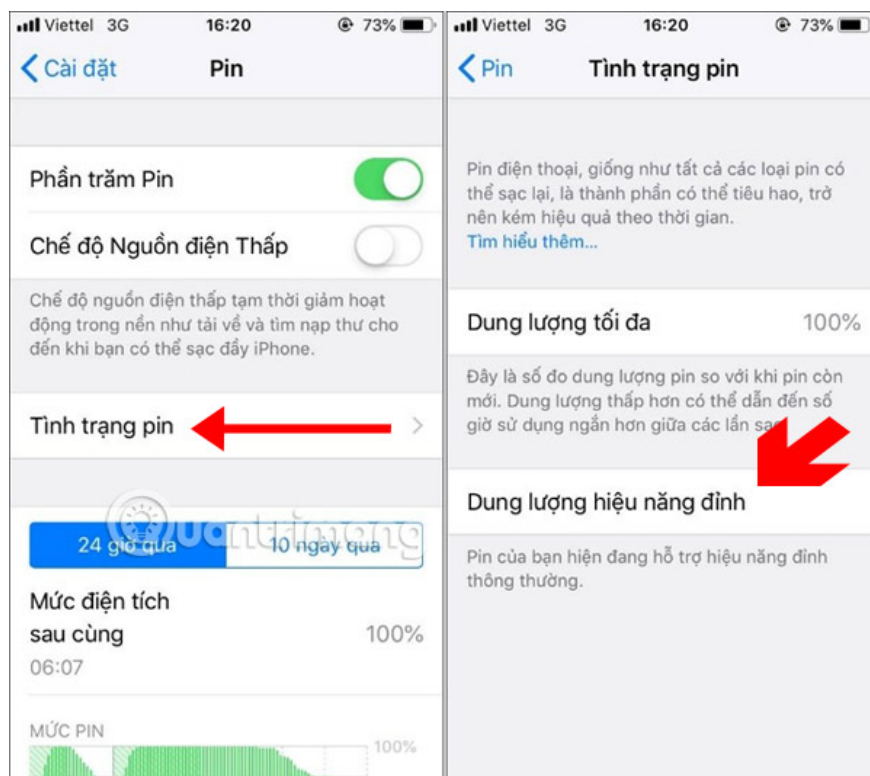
Viettel 3G 16:20 73%

Cài đặt Pin

Phần trăm Pin

Chế độ Nguồn điện Thấp

Chế độ nguồn điện thấp tạm thời giảm hoạt động trong nền như tải về và tìm nạp thư cho đến khi bạn có thể sạc đầy iPhone.

Tình trạng pin

24 giờ qua 10 ngày qua

Mức điện tích sau cùng 100%

06:07

MỨC PIN

100%

Quantrimang

Viettel 3G 16:20 73%

Pin Tình trạng pin

Pin điện thoại, giống như tất cả các loại pin có thể sạc lại, là thành phần có thể tiêu hao, trở nên kém hiệu quả theo thời gian.

Tìm hiểu thêm...

Dung lượng tối đa 100%

Đây là số đo dung lượng pin so với khi pin còn mới. Dung lượng thấp hơn có thể dẫn đến số giờ sử dụng ngắn hơn giữa các lần sạc.

Dung lượng hiệu năng đỉnh

Pin của bạn hiện đang hỗ trợ hiệu năng đỉnh thông thường.